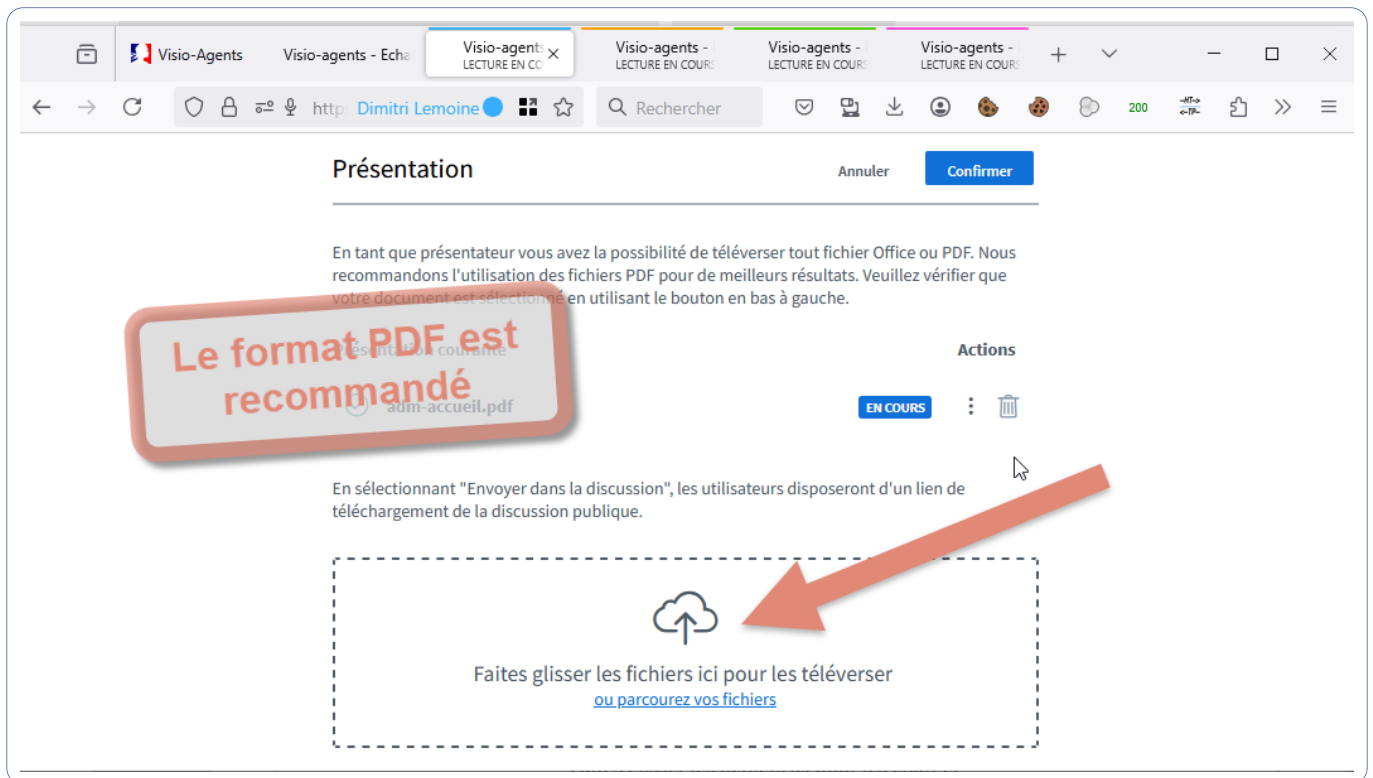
Visio-Agents Visio-agents - Echa Visio-agents LECTURE EN CO Visio-agents - LECTURE EN COURS Visio-agents - LECTURE EN COURS Visio-agents - LECTURE EN COURS

http Dimitri Lemoine Rechercher 200

Présentation Annuler Confirmer

En tant que présentateur vous avez la possibilité de téléverser tout fichier Office ou PDF. Nous recommandons l'utilisation des fichiers PDF pour de meilleurs résultats. Veuillez vérifier que votre document est sélectionné en utilisant le bouton en bas à gauche.

Le format PDF est recommandé

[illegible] Actions

adm-accueil.pdf EN COURS

En sélectionnant "Envoyer dans la discussion", les utilisateurs disposeront d'un lien de téléchargement de la discussion publique.

Faites glisser les fichiers ici pour les téléverser
ou parcourez vos fichiers